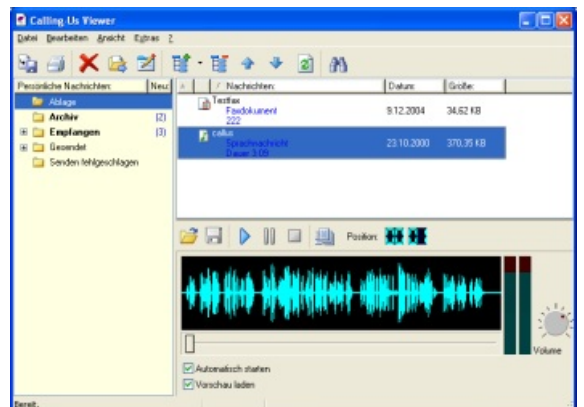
Calling Us Viewer

Datei Bearbeiten Ansicht Extras ?

Persönliche Nachrichten | Neu

Ablage
Archiv (2)
Empfangen (3)
Gesendet
Senden fehlgeschlagen

| ! | Nachrichten | Datum | Größe |
|---|---|---|---|
| | Testfax Faxdokument 222 | 9.12.2004 | 34,62 KB |
| | callus Sprachnachricht Dauer 3:09 | 23.10.2000 | 370,35 KB |

Position:

Volume

Automatisch starten
Vorschau laden

Bereit